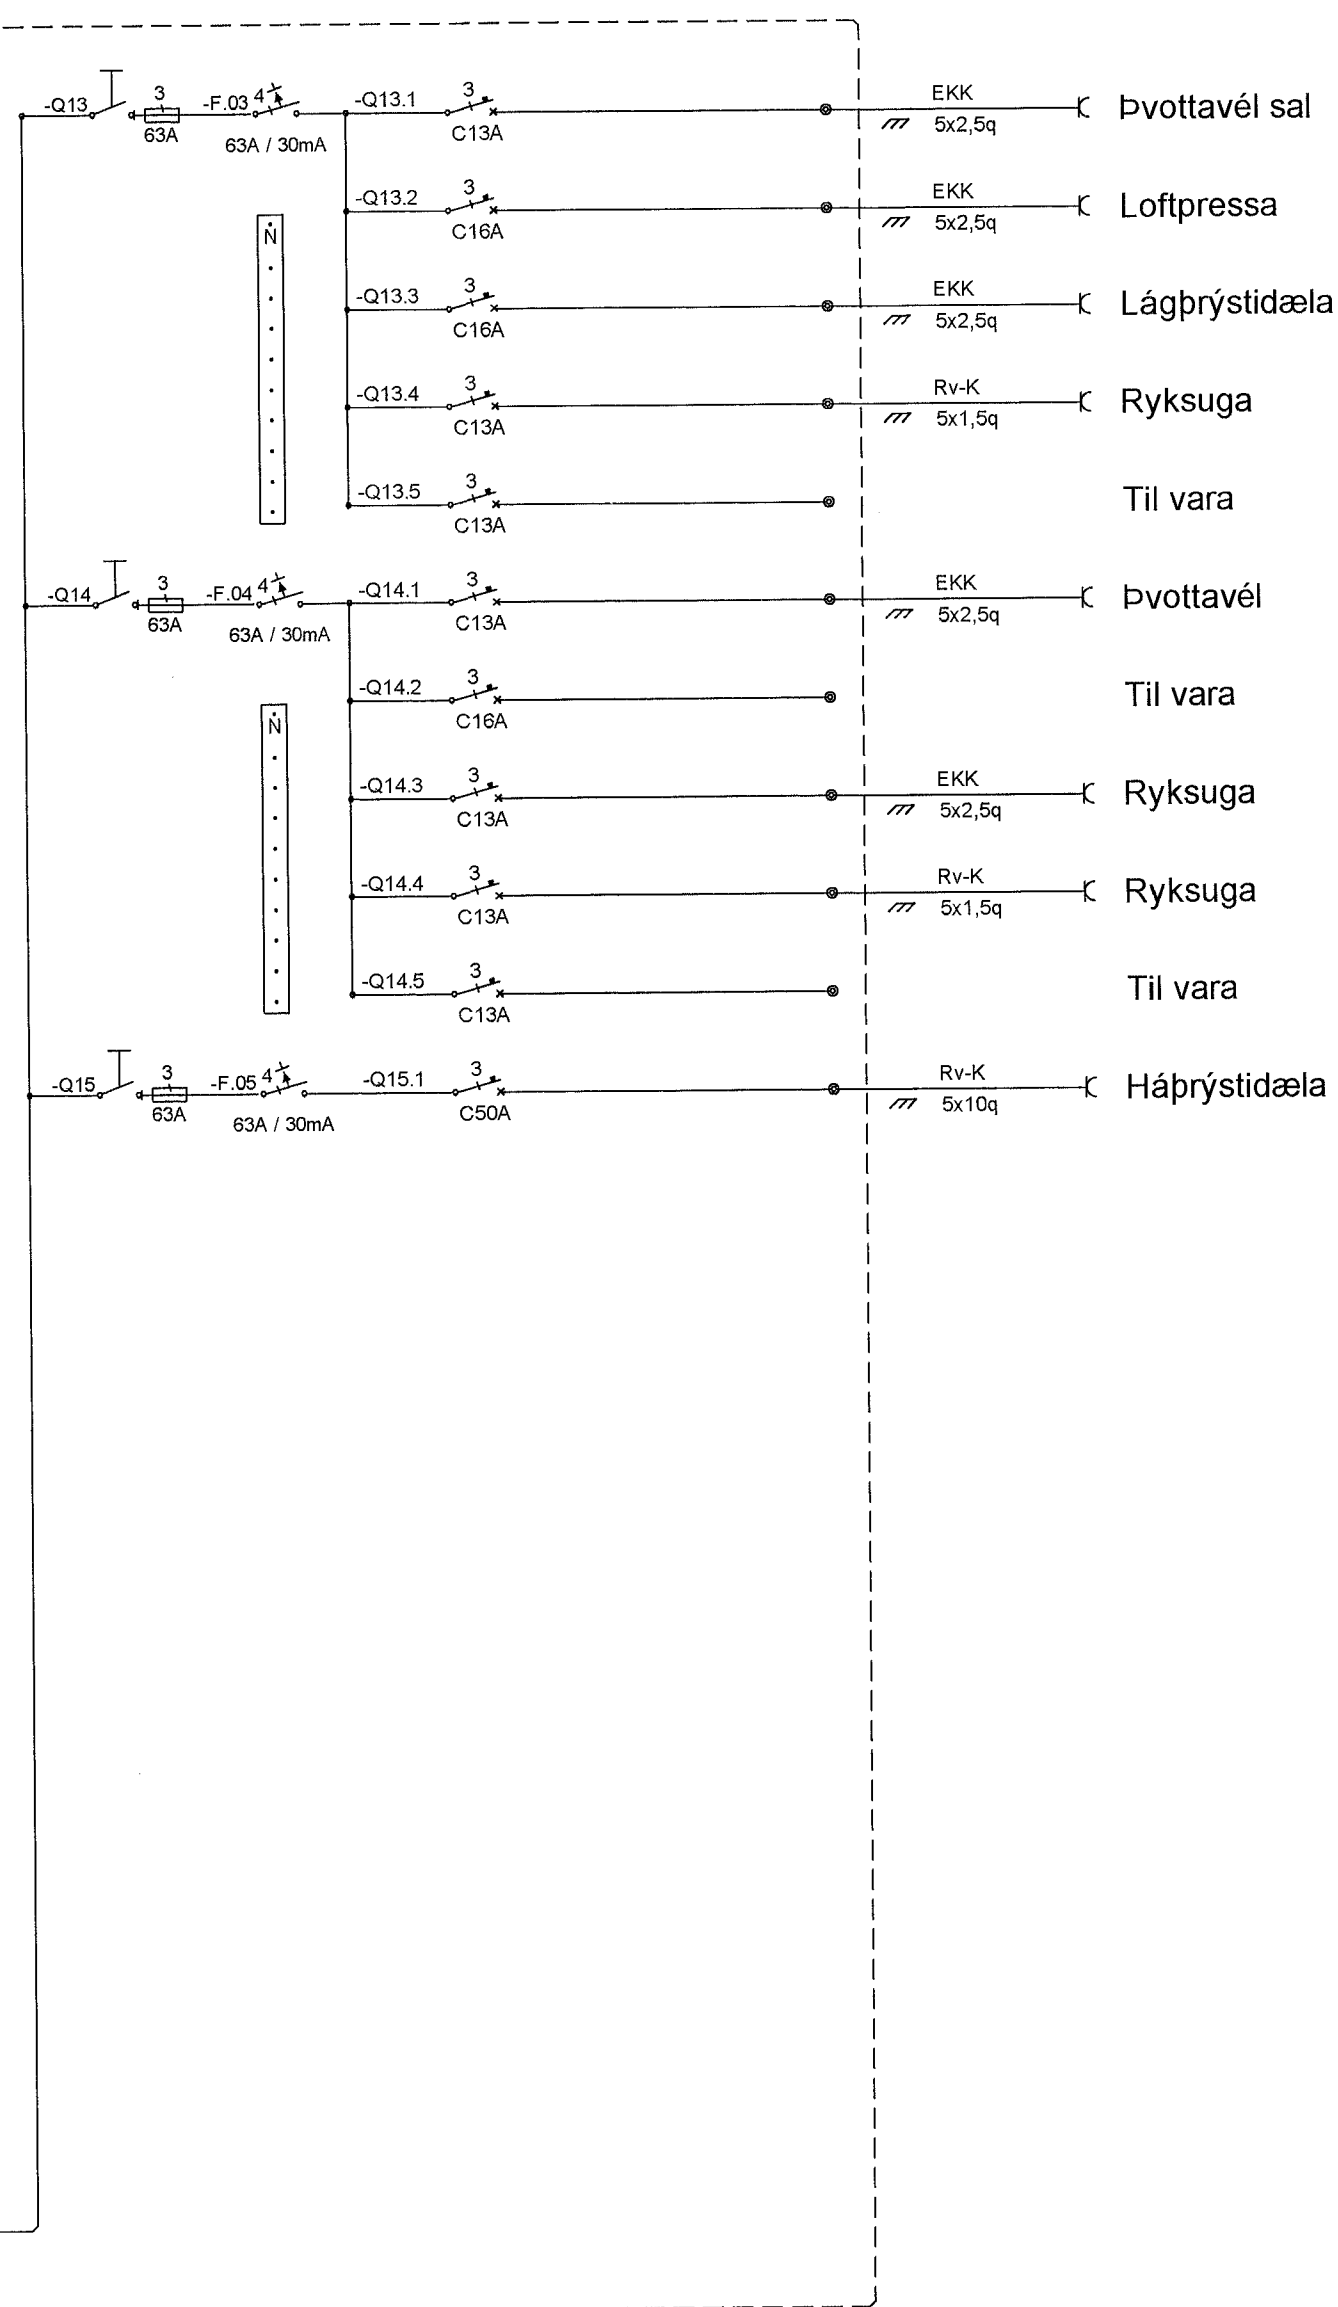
-Q13
3
63A
-F.03
4
63A / 30mA
-Q13.1
3
C13A
EKK
5x2,5q
Þvottavél sal

-Q13.2
3
C16A
EKK
5x2,5q
Loftpressa

N

-Q13.3
3
C16A
EKK
5x2,5q
Lágþrýstidæla

-Q13.4
3
C13A
Rv-K
5x1,5q
Ryksuga

-Q13.5
3
C13A
Til vara

-Q14
3
63A
-F.04
4
63A / 30mA
-Q14.1
3
C13A
EKK
5x2,5q
Þvottavél

-Q14.2
3
C16A
Til vara

N

-Q14.3
3
C13A
EKK
5x2,5q
Ryksuga

-Q14.4
3
C13A
Rv-K
5x1,5q
Ryksuga

-Q14.5
3
C13A
Til vara

-Q15
3
63A
-F.05
4
63A / 30mA
-Q15.1
3
C50A
Rv-K
5x10q
Háþrýstidæla